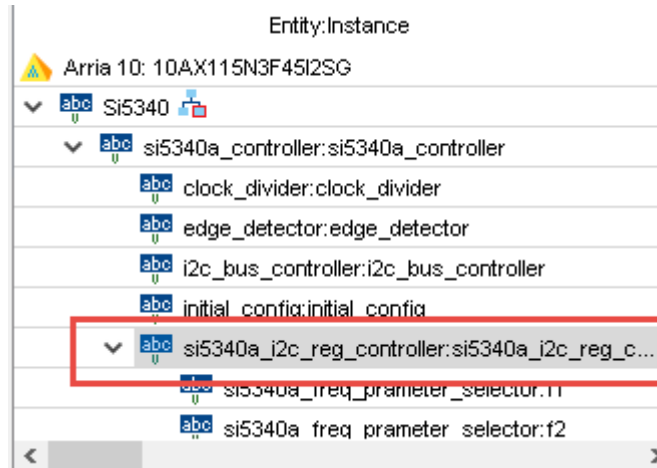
Entity:Instance

Arria 10: 10AX115N3F45I2SG

abc Si5340

abc si5340a_controller:si5340a_controller

abc clock_divider:clock_divider

abc edge_detector:edge_detector

abc i2c_bus_controller:i2c_bus_controller

abc initial_config:initial_config

abc si5340a_i2c_reg_controller:si5340a_i2c_reg_c...

abc si5340a_freq_prameter_selector:f1

abc si5340a_freq_prameter_selector:f2